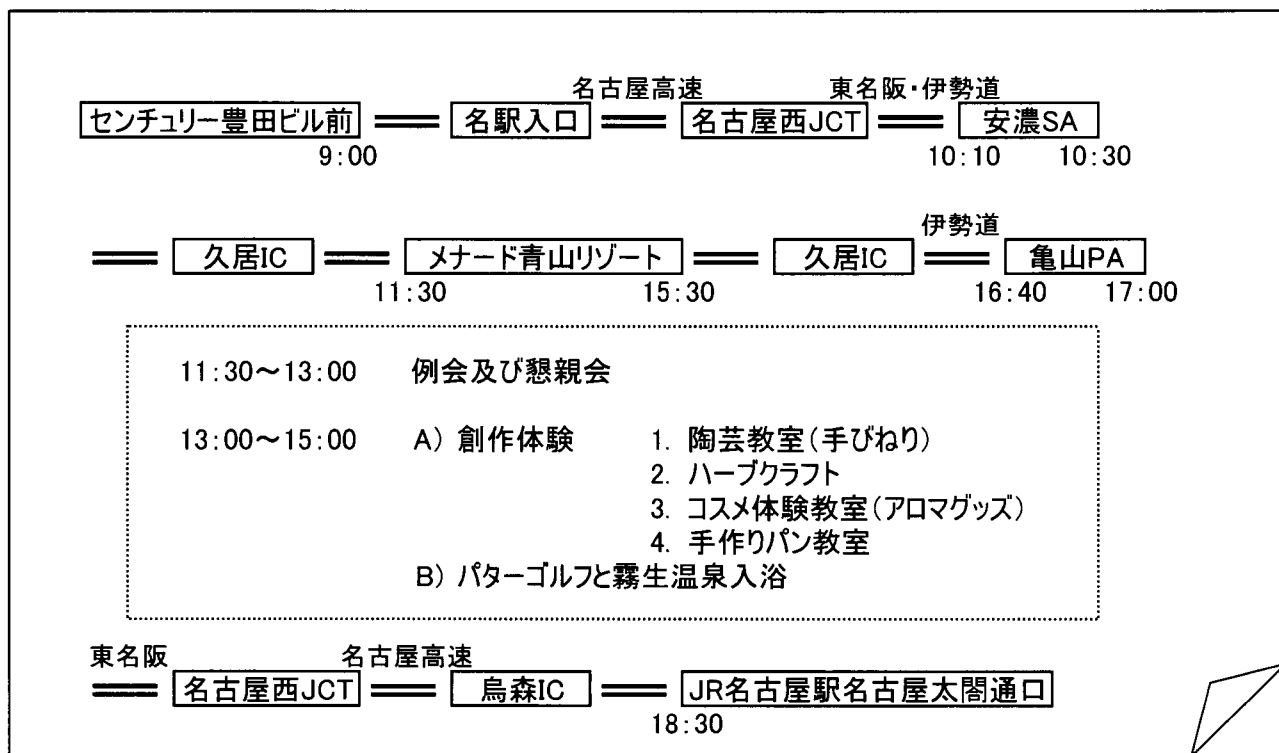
名古屋高速　東名阪・伊勢道

センチュリー豊田ビル前 ══ 名駅入口 ══ 名古屋西JCT ══ 安濃SA
9:00　10:10　10:30

伊勢道

══ 久居IC ══ メナード青山リゾート ══ 久居IC ══ 亀山PA
11:30　15:30　16:40　17:00

11:30～13:00　例会及び懇親会

13:00～15:00　A）創作体験　1. 陶芸教室（手びねり）
2. ハーブクラフト
3. コスメ体験教室（アロマグッズ）
4. 手作りパン教室
B）パターゴルフと霧生温泉入浴

東名阪　名古屋高速

══ 名古屋西JCT ══ 鳥森IC ══ JR名古屋駅名古屋太閤通口
18:30